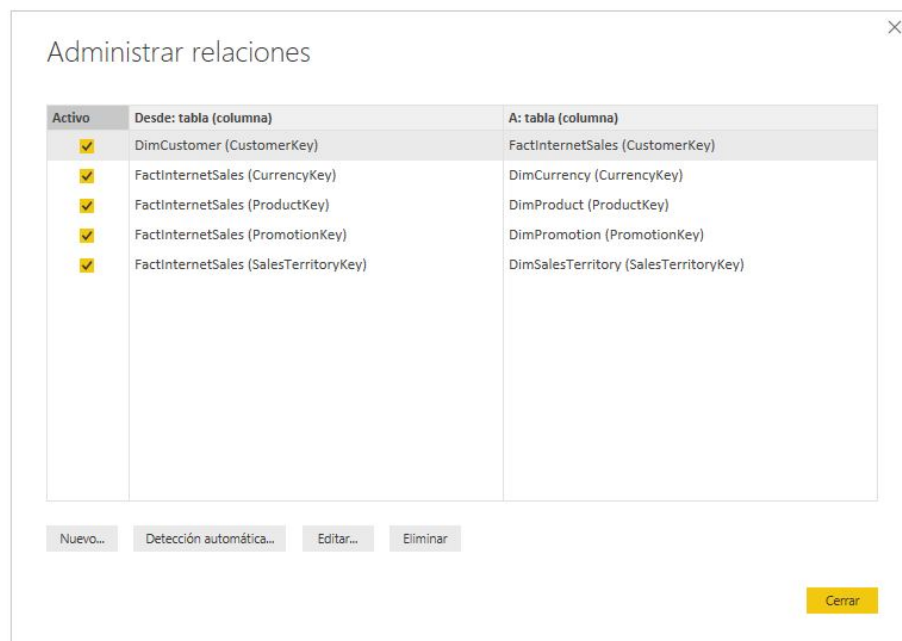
Administrar relaciones

| Activo | Desde: tabla (columna) | A: tabla (columna) |
|---|---|---|
| ✓ | DimCustomer (CustomerKey) | FactInternetSales (CustomerKey) |
| ✓ | FactInternetSales (CurrencyKey) | DimCurrency (CurrencyKey) |
| ✓ | FactInternetSales (ProductKey) | DimProduct (ProductKey) |
| ✓ | FactInternetSales (PromotionKey) | DimPromotion (PromotionKey) |
| ✓ | FactInternetSales (SalesTerritoryKey) | DimSalesTerritory (SalesTerritoryKey) |

Nuevo... Detección automática... Editar... Eliminar

Cerrar